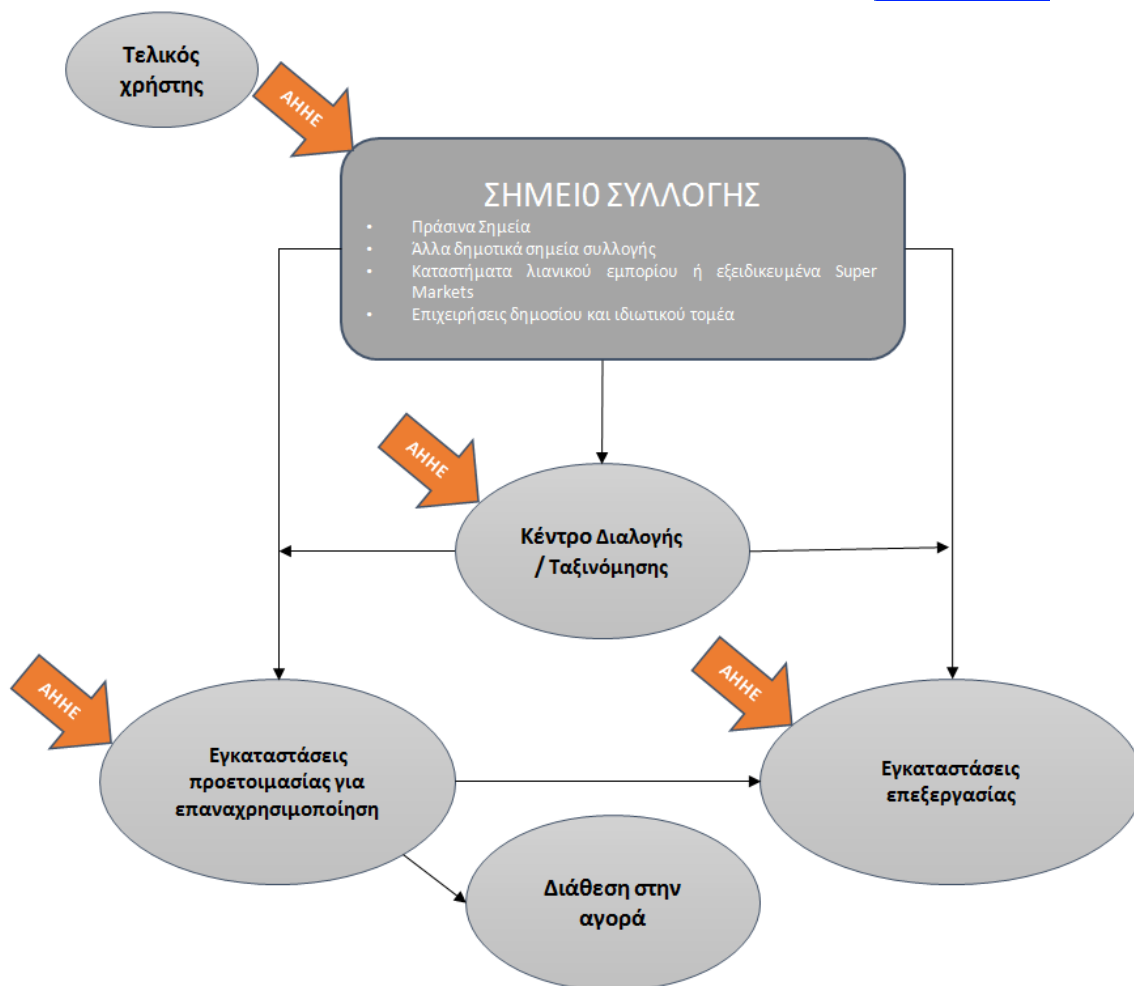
Τελικός χρήστης

ΑΗΗΕ

ΣΗΜΕΙ0 ΣΥΛΛΟΓΗΣ

• Πράσινα Σημεία
• Άλλα δημοτικά σημεία συλλογής
• Καταστήματα λιανικού εμπορίου ή εξειδικευμένα Super Markets
• Επιχειρήσεις δημοσίου και ιδιωτικού τομέα

ΑΗΗΕ

Κέντρο Διαλογής / Ταξινόμησης

ΑΗΗΕ

Εγκαταστάσεις προετοιμασίας για επαναχρησιμοποίηση

ΑΗΗΕ

Εγκαταστάσεις επεξεργασίας

Διάθεση στην αγορά